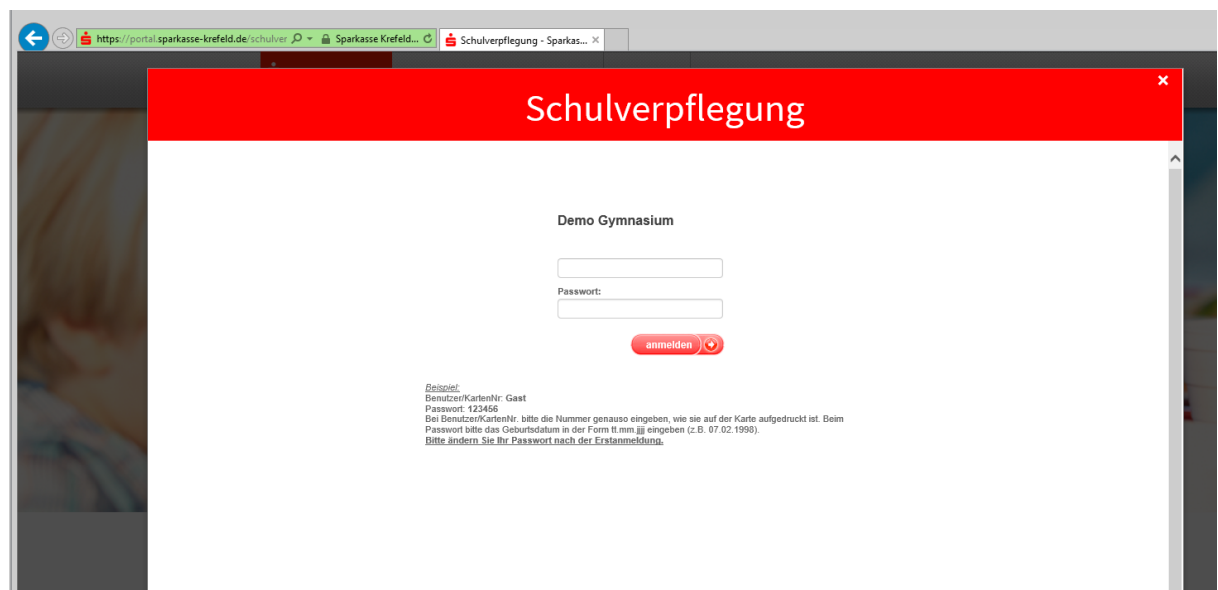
https://portal.sparkasse-krefeld.de/schulver
Sparkasse Krefeld...
Schulverpflegung - Sparkas...

Schulverpflegung

×

Demo Gymnasium

Passwort:

anmelden

Beispiel:
Benutzer/KartenNr: Gast
Passwort: 123456
Bei Benutzer/KartenNr. bitte die Nummer genauso eingeben, wie sie auf der Karte aufgedruckt ist. Beim Passwort bitte das Geburtsdatum in der Form tt.mm.jjjj eingeben (z.B. 07.02.1998).
Bitte ändern Sie Ihr Passwort nach der Erstanmeldung.